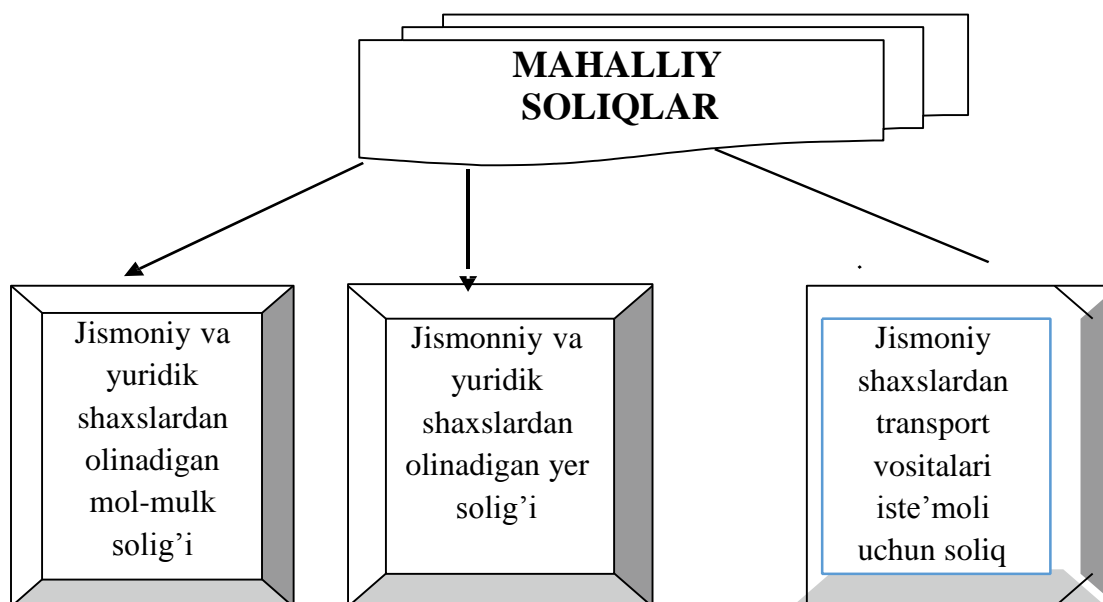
MAHALLIY SOLIQLAR

Jismoniy va yuridik shaxslardan olinadigan mol-mulk solig'i

Jismonniy va yuridik shaxslardan olinadigan yer solig'i

Jismoniy shaxslardan transport vositalari iste'moli uchun soliq